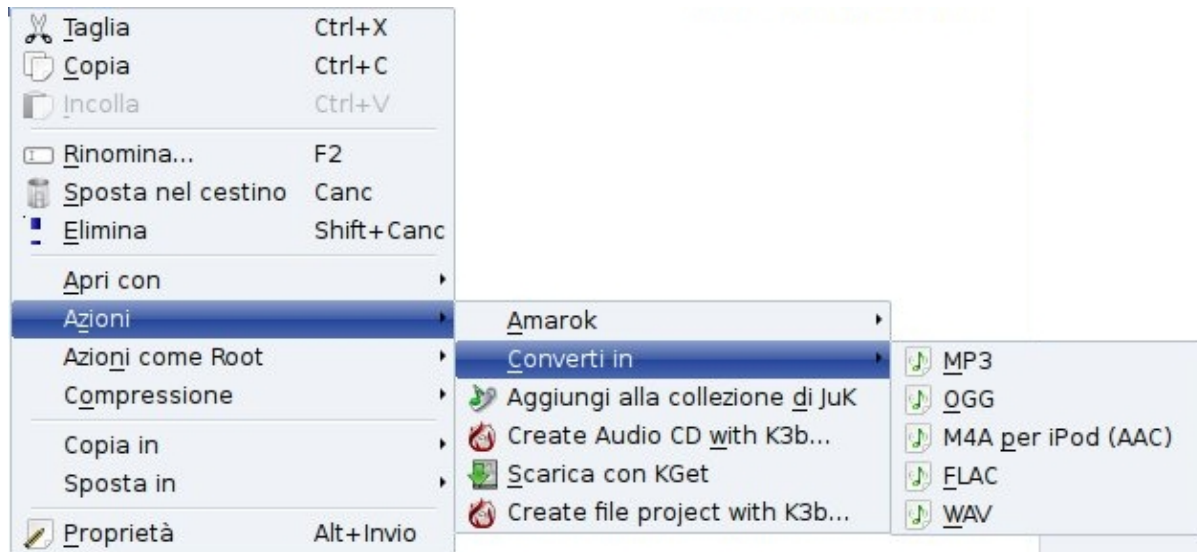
Taglia Ctrl+X
Copia Ctrl+C
Incolla Ctrl+V

Rinomina... F2
Sposta nel cestino Canc
Elimina Shift+Canc

Apri con
Azioni
Azioni come Root
Compressione

Copia in
Sposta in

Proprietà Alt+Invio

Amarok
Converti in
Aggiungi alla collezione di JuK
Create Audio CD with K3b...
Scarica con KGet
Create file project with K3b...

MP3
OGG
M4A per iPod (AAC)
FLAC
WAV